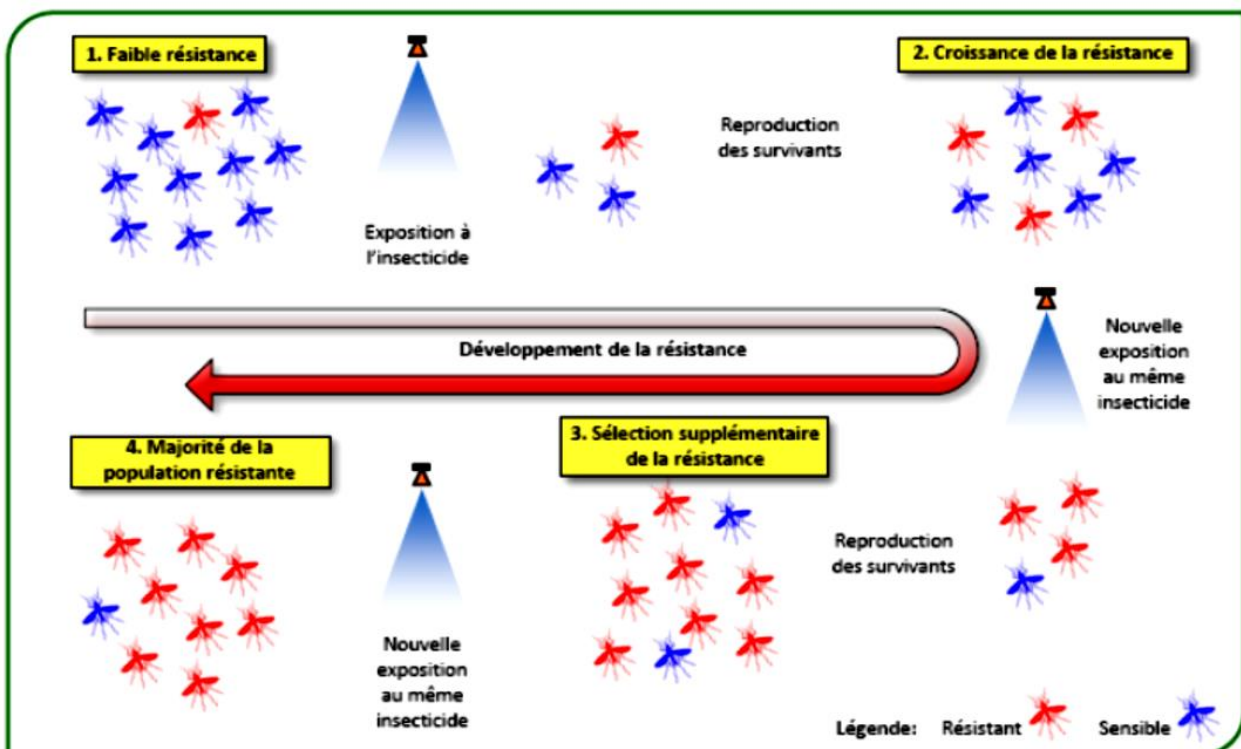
1. Faible résistance

Exposition à l'insecticide

Reproduction des survivants

2. Croissance de la résistance

Développement de la résistance

Nouvelle exposition au même insecticide

4. Majorité de la population résistante

Nouvelle exposition au même insecticide

3. Sélection supplémentaire de la résistance

Reproduction des survivants

Légende: Résistant Sensible